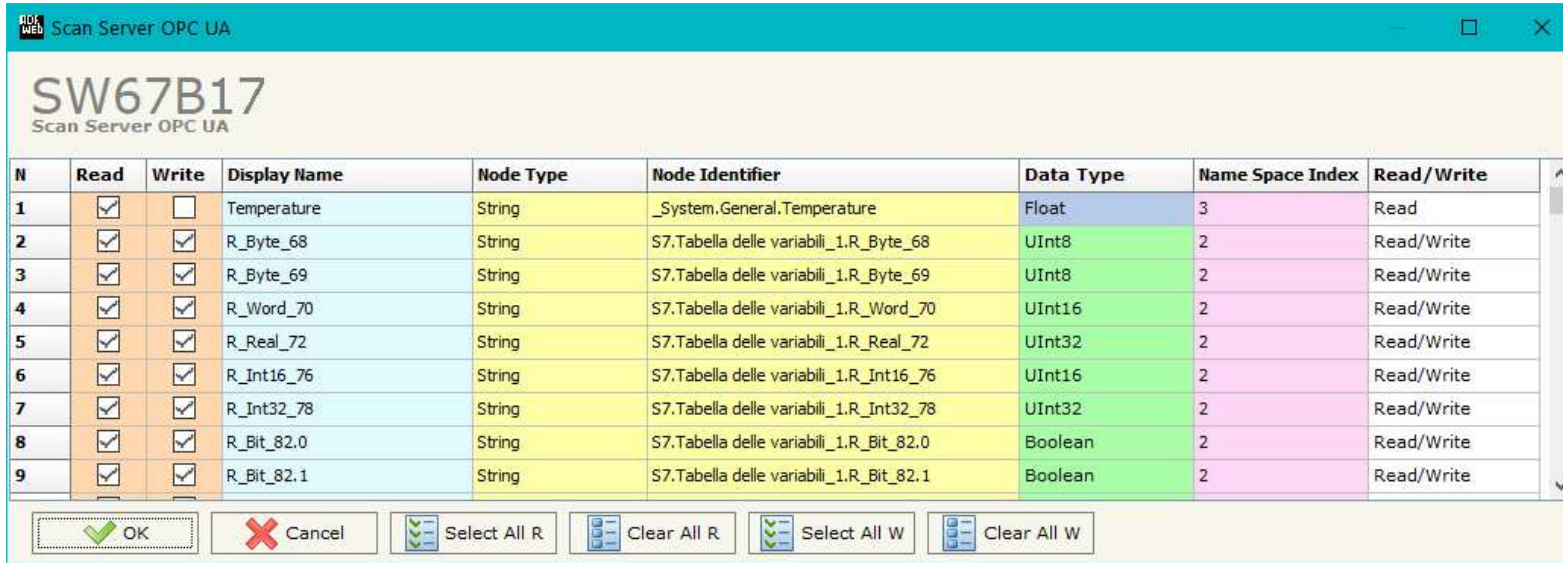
Scan Server OPC UA

SW67B17
Scan Server OPC UA

| N | Read | Write | Display Name | Node Type | Node Identifier | Data Type | Name Space Index | Read/Write |
|---|---|---|---|---|---|---|---|---|
| 1 | ☑ | ☐ | Temperature | String | _System.General.Temperature | Float | 3 | Read |
| 2 | ☑ | ☑ | R_Byte_68 | String | S7.Tabella delle variabili_1.R_Byte_68 | UInt8 | 2 | Read/Write |
| 3 | ☑ | ☑ | R_Byte_69 | String | S7.Tabella delle variabili_1.R_Byte_69 | UInt8 | 2 | Read/Write |
| 4 | ☑ | ☑ | R_Word_70 | String | S7.Tabella delle variabili_1.R_Word_70 | UInt16 | 2 | Read/Write |
| 5 | ☑ | ☑ | R_Real_72 | String | S7.Tabella delle variabili_1.R_Real_72 | UInt32 | 2 | Read/Write |
| 6 | ☑ | ☑ | R_Int16_76 | String | S7.Tabella delle variabili_1.R_Int16_76 | UInt16 | 2 | Read/Write |
| 7 | ☑ | ☑ | R_Int32_78 | String | S7.Tabella delle variabili_1.R_Int32_78 | UInt32 | 2 | Read/Write |
| 8 | ☑ | ☑ | R_Bit_82.0 | String | S7.Tabella delle variabili_1.R_Bit_82.0 | Boolean | 2 | Read/Write |
| 9 | ☑ | ☑ | R_Bit_82.1 | String | S7.Tabella delle variabili_1.R_Bit_82.1 | Boolean | 2 | Read/Write |

OK | Cancel | Select All R | Clear All R | Select All W | Clear All W